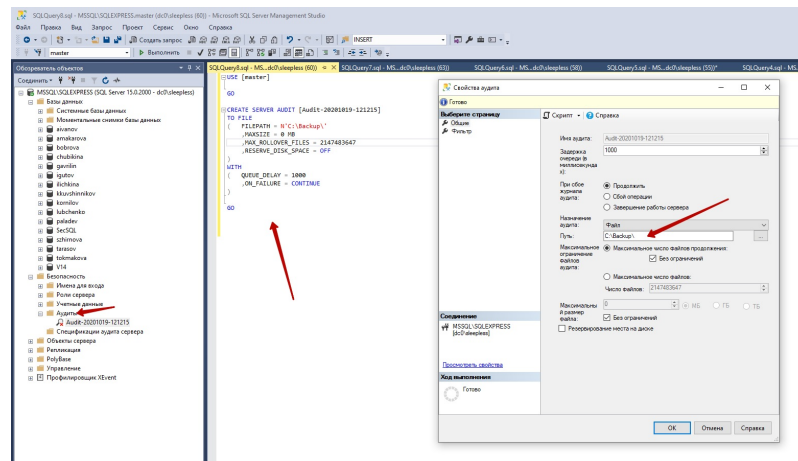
SQLQuery8.sql - MSSQL\SQLEXPRESS.master (dc0\sleepless (60)) - Microsoft SQL Server Management Studio

Файл Правка Вид Запрос Проект Сервис Окно Справка

Создать запрос

INSERT

master

Выполнить

Обозреватель объектов

Соединить

MSSQL\SQLEXPRESS (SQL Server 15.0.2000 - dc0\sleepless)
Базы данных
Системные базы данных
Моментальные снимки базы данных
aivanov
amakarova
bobrova
chubikina
gavrilin
igutov
ilichkina
kkuvshinnikov
kornilov
lubchenko
paladev
SecSQL
szhimova
tarasov
tokmakova
V14
Безопасность
Имена для входа
Роли сервера
Учетные данные
Аудиты
Audit-20201019-121215
Спецификации аудита сервера
Объекты сервера
Репликация
PolyBase
Управление
Профилировщик XEvent

SQLQuery8.sql - MS...dc0\sleepless (60)) SQLQuery7.sql - MS...dc0\sleepless (63)) SQLQuery6.sql - MS...dc0\sleepless (58)) SQLQuery5.sql - MS...dc0\sleepless (55))* SQLQuery4.sql - MS...

USE [master]

GO

CREATE SERVER AUDIT [Audit-20201019-121215]
TO FILE
( FILEPATH = N'C:\Backup\'
,MAXSIZE = 0 MB
,MAX_ROLLOVER_FILES = 2147483647
,RESERVE_DISK_SPACE = OFF
)
WITH
( QUEUE_DELAY = 1000
,ON_FAILURE = CONTINUE
)

GO

Свойства аудита

Готово

Выберите страницу
Общие
Фильтр

Скрипт Справка

Имя аудита: Audit-20201019-121215

Задержка очереди (в миллисекундах): 1000

При сбое журнала аудита:
Продолжить
Сбой операции
Завершение работы сервера

Назначение аудита: Файл
Путь: C:\Backup\

Максимальное ограничение файлов аудита:
Максимальное число файлов продолжения
Без ограничений
Максимальное число файлов:
Число файлов: 2147483647

Максимальный размер файла: 0 МБ ГБ ТБ
Без ограничений
Резервирование места на диске

Соединение
MSSQL\SQLEXPRESS [dc0\sleepless]

Просмотреть свойства

Ход выполнения
Готово

ОК Отмена Справка